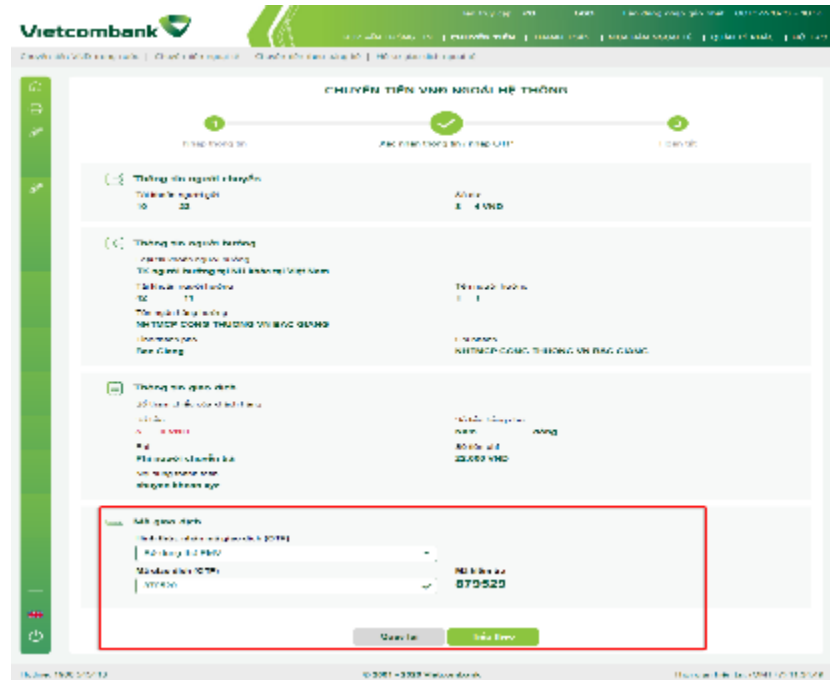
Vietcombank

CHUYỂN TIỀN VND NGOÀI HỆ THỐNG

Thông tin người chuyển

Thông tin người hưởng

Tài khoản người hưởng

NHTMCP CONG THUONG VN BAC GIANG

Bac Giang

NHTMCP CONG THUONG VN BAC GIANG

Thông tin giao dịch

Phí người chuyển trả

22.000 VND

chuyen khoan

Mã giao dịch

Mã kiểm tra

879529

Quay lại

Xác thực

© 2017 - 2020 Vietcombank